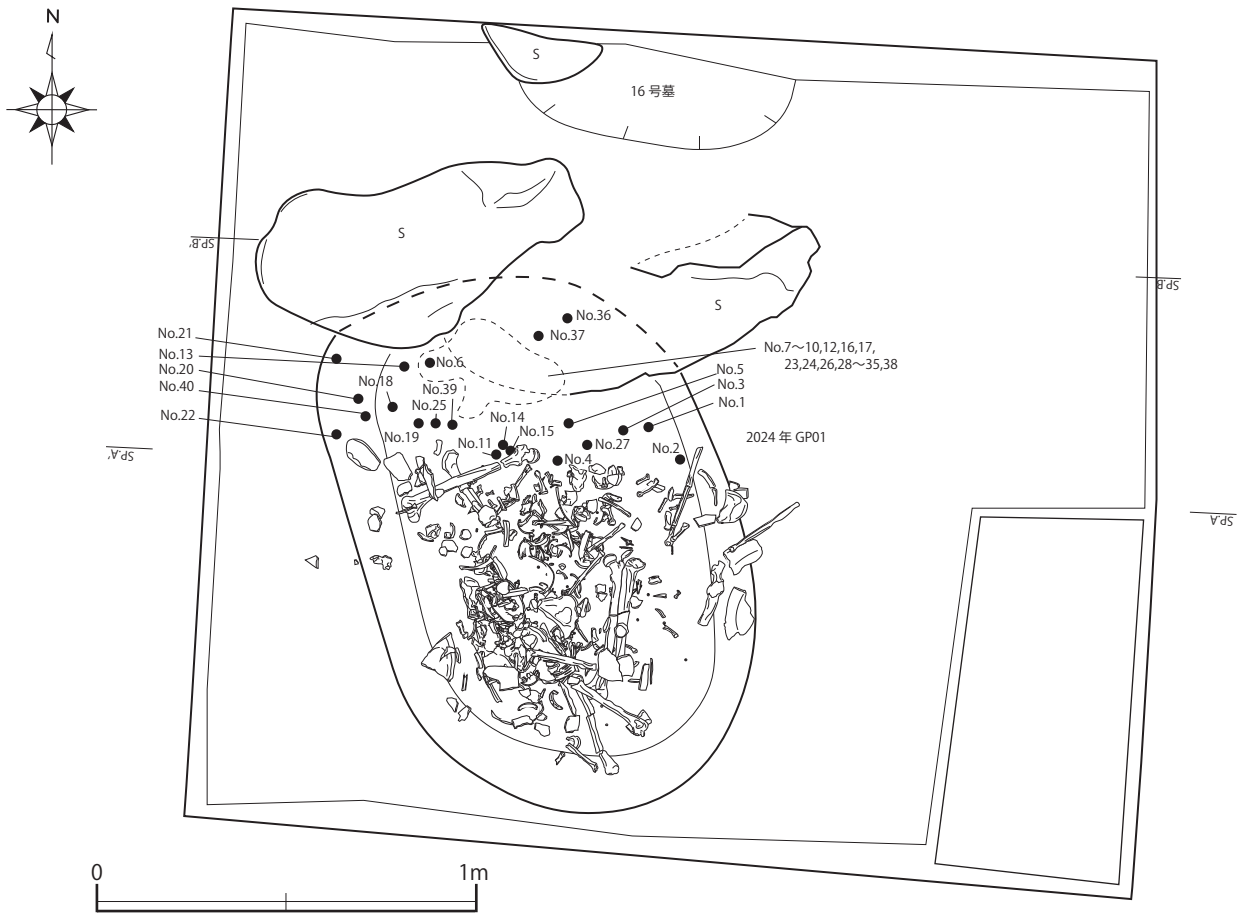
N

S

16号墓

SP.B'

S

S

SP.B

No.36

No.37

No.21

No.13

No.6

No.7〜10,12,16,17,
23,24,26,28〜35,38

No.20

No.18

No.39

No.5

No.3

No.40

No.25

No.1

No.22

No.19

No.14

No.15

No.27

2024年 GP01

SP.A'

No.11

No.4

No.2

SP.A

0

1m